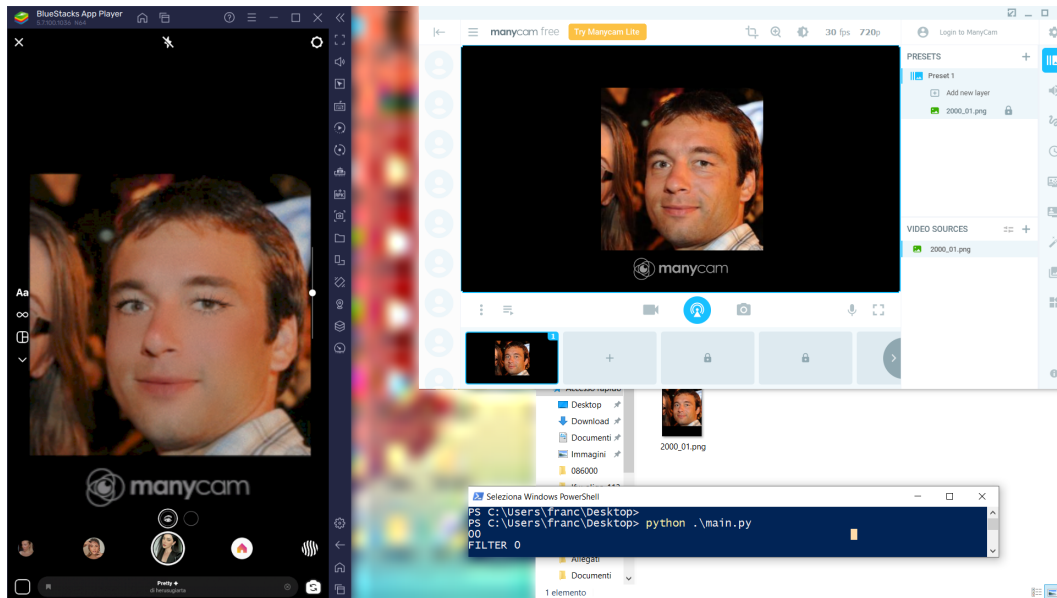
BlueStacks App Player
5.11.100.1026 N64

Aa
∞

manycam

Pretty
di fienasuglianta

manycam free
Try Manycam Lite
30 fps 720p
Login to ManyCam

PRESETS
Preset 1
Add new layer
2000_01.png

manycam

VIDEO SOURCES
2000_01.png

1

Accesso rapido
Desktop
Download
Documenti
Immagini
086000
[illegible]
Allegati
Documenti
1 elemento

2000_01.png

Seleziona Windows PowerShell
PS C:\Users\franc\Desktop>
PS C:\Users\franc\Desktop> python .\main.py
00
FILTER 0